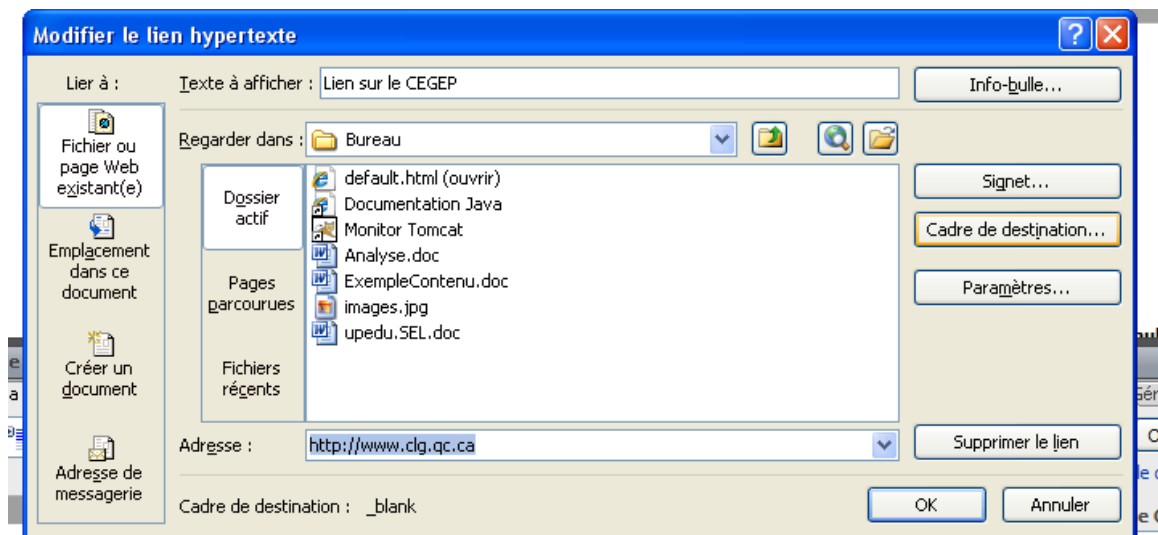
Modifier le lien hypertexte

Lier à :

Fichier ou page Web existant(e)

Emplacement dans ce document

Créer un document

Adresse de messagerie

Texte à afficher : Lien sur le CEGEP

Info-bulle...

Regarder dans : Bureau

Dossier actif

Pages parcourues

Fichiers récents

default.html (ouvrir)
Documentation Java
Monitor Tomcat
Analyse.doc
ExempleContenu.doc
images.jpg
upedu.SEL.doc

Signet...

Cadre de destination...

Paramètres...

Adresse : http://www.clg.qc.ca

Supprimer le lien

Cadre de destination : _blank

OK

Annuler